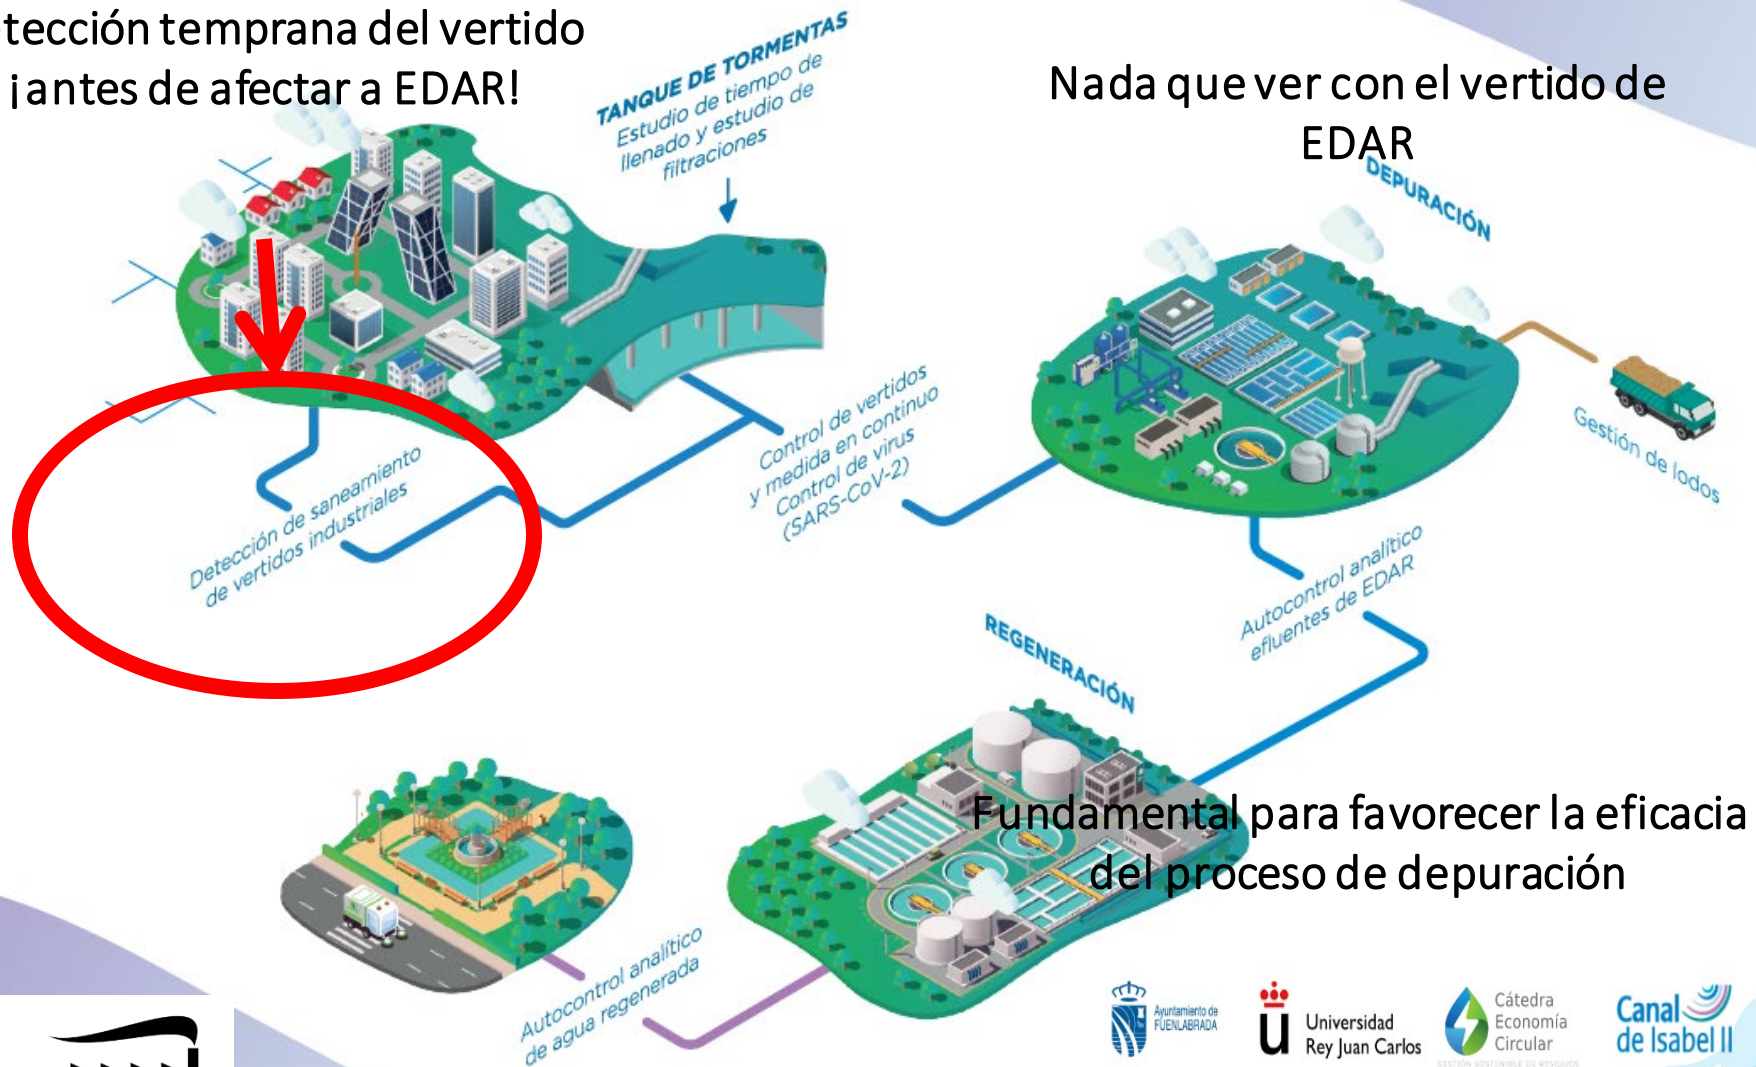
tección temprana del vertido
¡antes de afectar a EDAR!

TANQUE DE TORMENTAS
Estudio de tiempo de llenado y estudio de filtraciones

Nada que ver con el vertido de EDAR

DEPURACIÓN

Gestión de lodos

Control de vertidos y medida en continuo
Control de virus (SARS-CoV-2)

Detección de saneamiento de vertidos industriales

Autocontrol analítico efluentes de EDAR

REGENERACIÓN

Fundamental para favorecer la eficacia del proceso de depuración

Autocontrol analítico de agua regenerada

Ayuntamiento de FUENLABRADA
Universidad Rey Juan Carlos
Cátedra Economía Circular
GESTIÓN SOSTENIBLE DE RESIDUOS
Canal de Isabel II